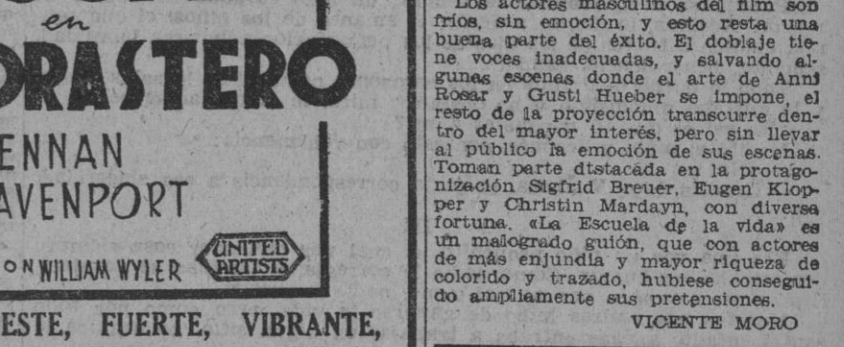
en
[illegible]ORASTERO
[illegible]ENNAN
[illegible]AVENPORT
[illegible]ON WILLIAM WYLER
UNITED ARTISTS
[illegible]ESTE, FUERTE, VIBRANTE,

Los actores masculinos del film son fríos, sin emoción, y esto resta una buena parte del éxito. El doblaje tiene voces inadecuadas, y salvando algunas escenas donde el arte de Anni Rosar y Gusti Hueber se impone, el resto de la proyección transcurre dentro del mayor interés, pero sin llevar al público la emoción de sus escenas. Toman parte dtstacada en la protagonización Sigfrid Breuer, Eugen Klopper y Christin Mardayn, con diversa fortuna. «La Escuela de la vida» es un malogrado guión, que con actores de más enjundia y mayor riqueza de colorido y trazado, hubiese conseguido ampliamente sus pretensiones.

VICENTE MORO